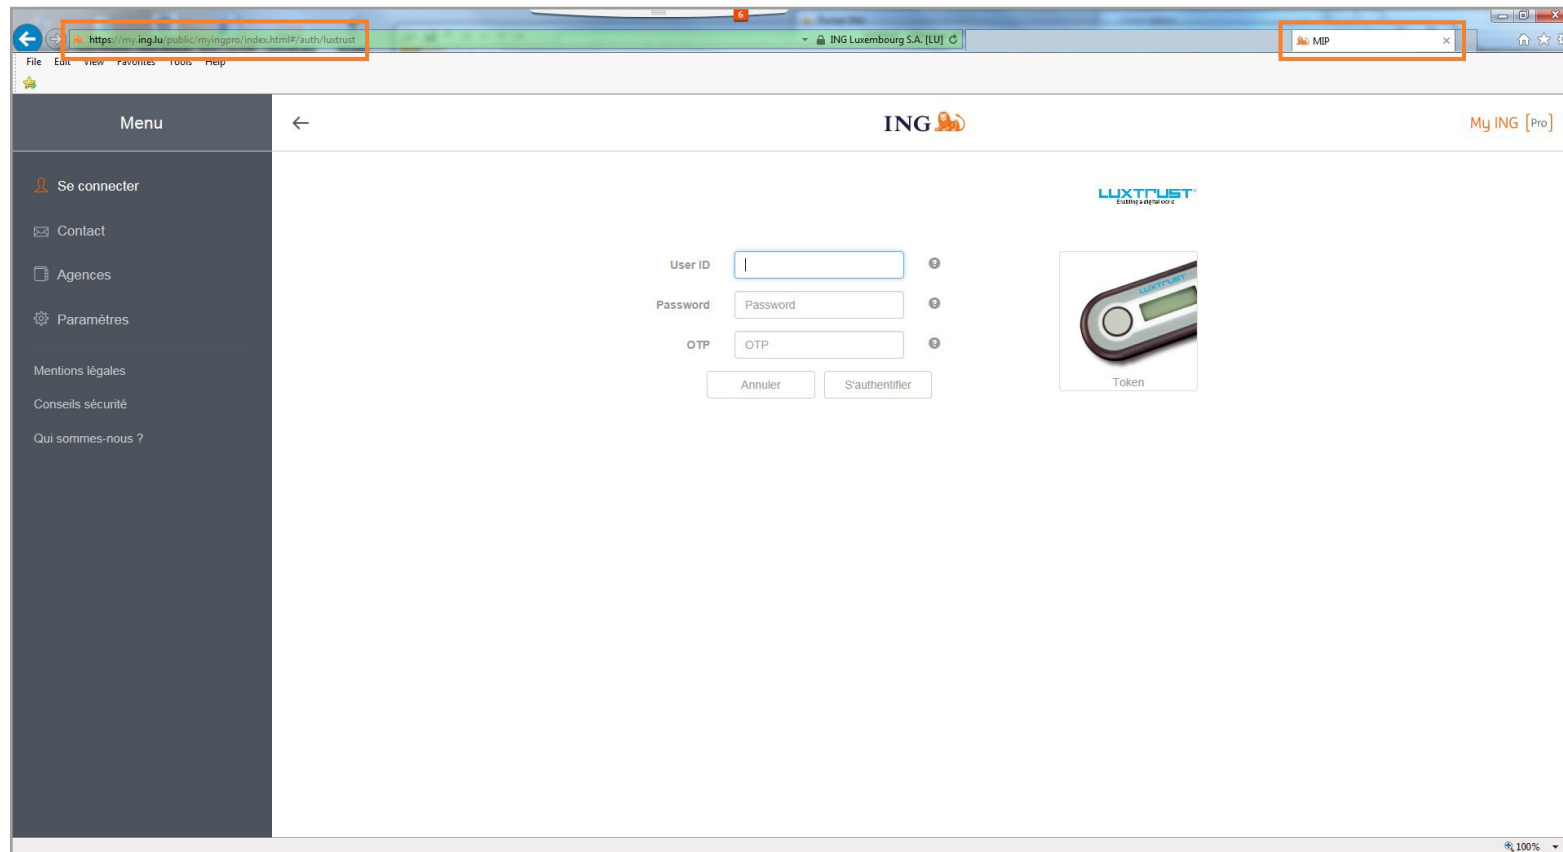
https://my.ing.lu/public/myingpro/index.html#/auth/luxtrust
ING Luxembourg S.A. [LU]
MIP
File Edit View Favorites Tools Help

Menu
ING
My ING [Pro]

Se connecter
Contact
Agences
Paramètres
Mentions légales
Conseils sécurité
Qui sommes-nous ?

LUXTRUST
Enabling a digital world

User ID
Password
Password
OTP
OTP
Annuler
S'authentifier

LUXTRUST
Token

100%